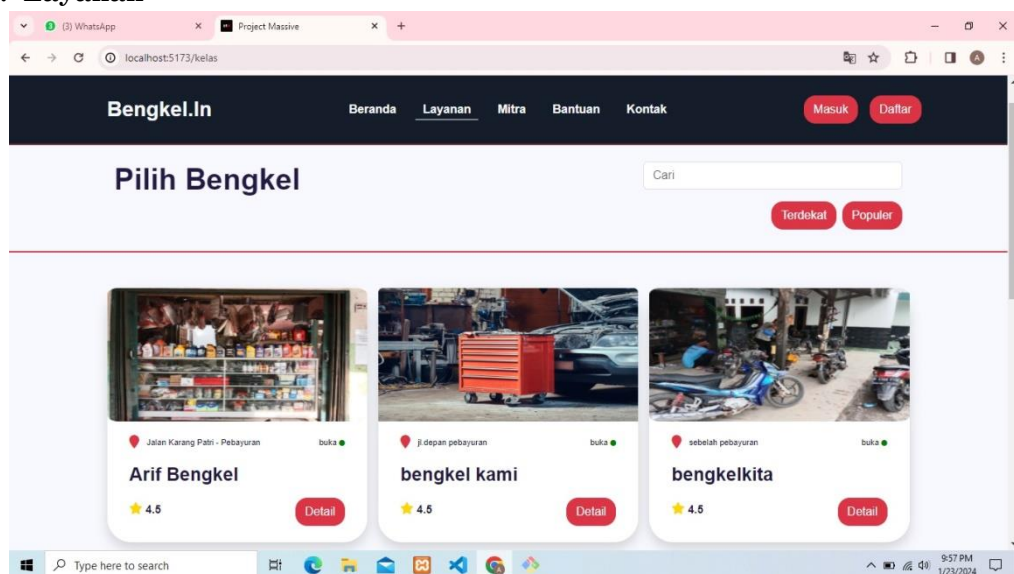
Layanan

(3) WhatsApp
Project Massive
localhost:5173/kelas

Bengkel.In
Beranda Layanan Mitra Bantuan Kontak
Masuk Daftar

Pilih Bengkel
Cari
Terdekat Populer

Jalan Karang Patri - Pebayuran buka
Arif Bengkel
4.5
Detail

jl.depan pebayuran buka
bengkel kami
4.5
Detail

sebelah pebayuran buka
bengkelkita
4.5
Detail

Type here to search
9:57 PM
1/23/2024